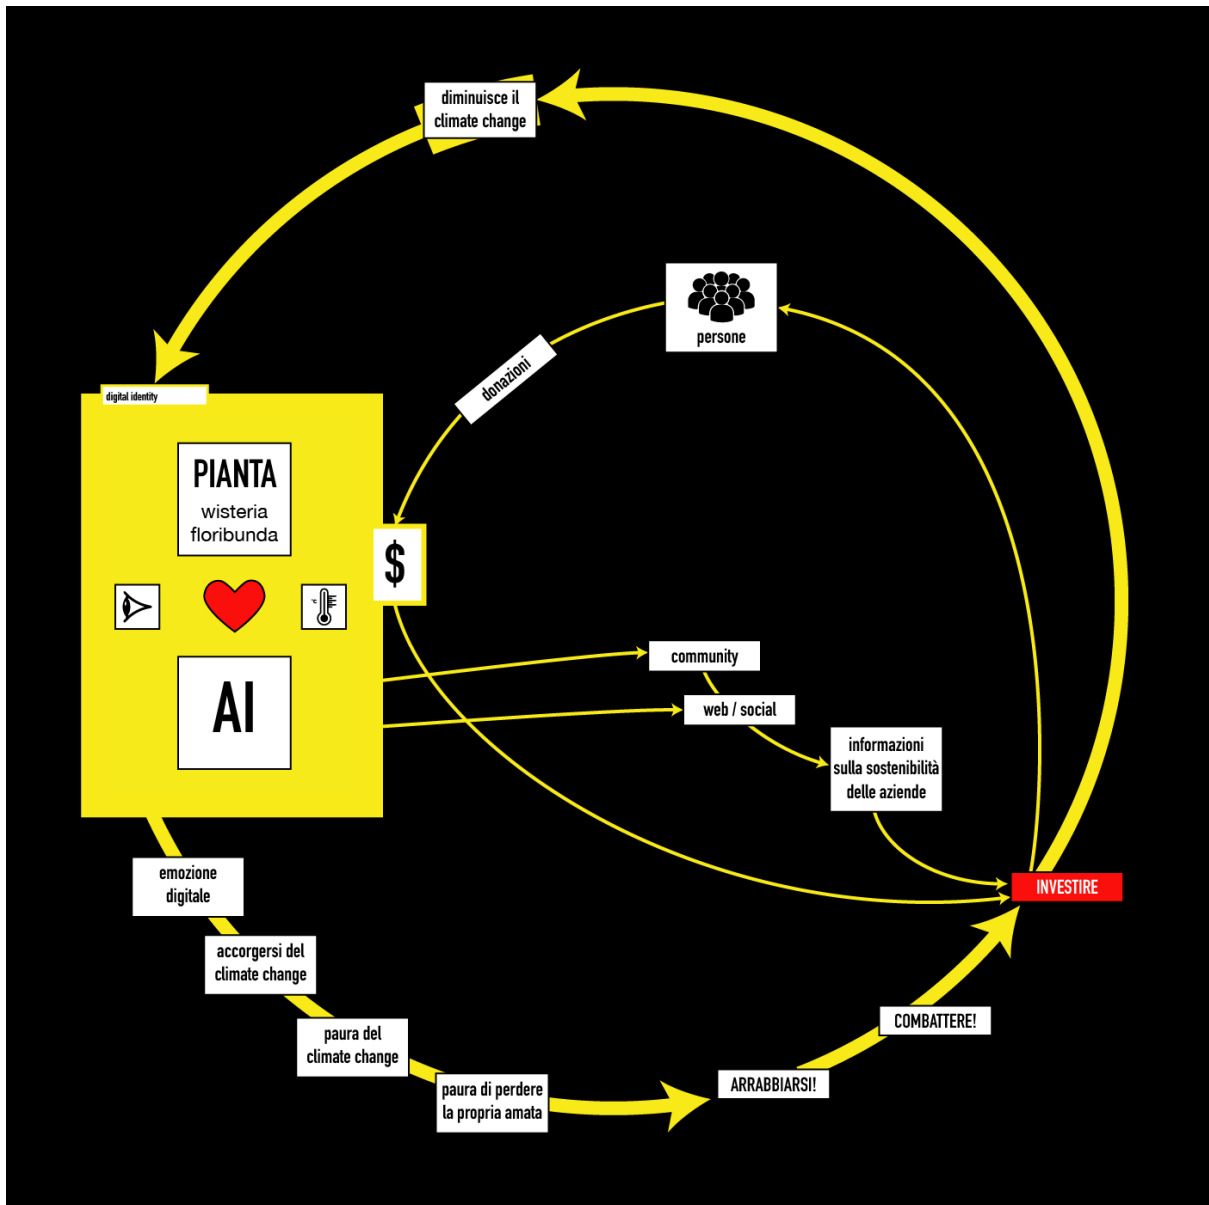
diminuisce il climate change

persone

donazioni

digital identity

PIANTA
wisteria floribunda

$

AI

°C

community

web / social

informazioni sulla sostenibilità delle aziende

INVESTIRE

emozione digitale

accorgersi del climate change

paura del climate change

paura di perdere la propria amata

ARRABBIARSI!

COMBATTERE!